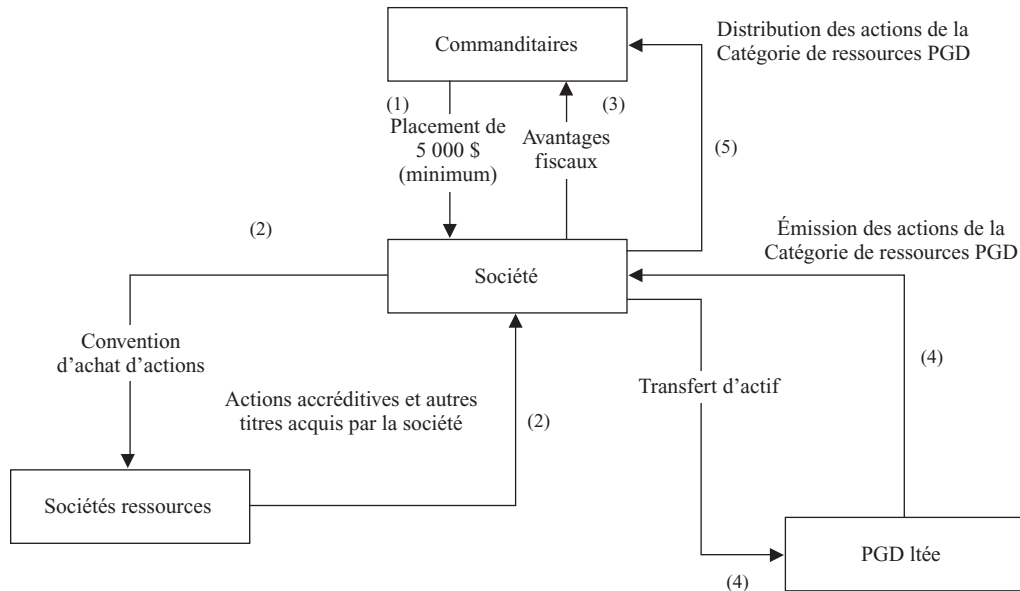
Commanditaires

Distribution des actions de la Catégorie de ressources PGD

(1)
Placement de 5 000 $ (minimum)

(3)
Avantages fiscaux

(5)

(2)

Émission des actions de la Catégorie de ressources PGD

Société

Convention d'achat d'actions

(4)

Actions accréditives et autres titres acquis par la société

(2)

Transfert d'actif

Sociétés ressources

PGD ltée

(4)